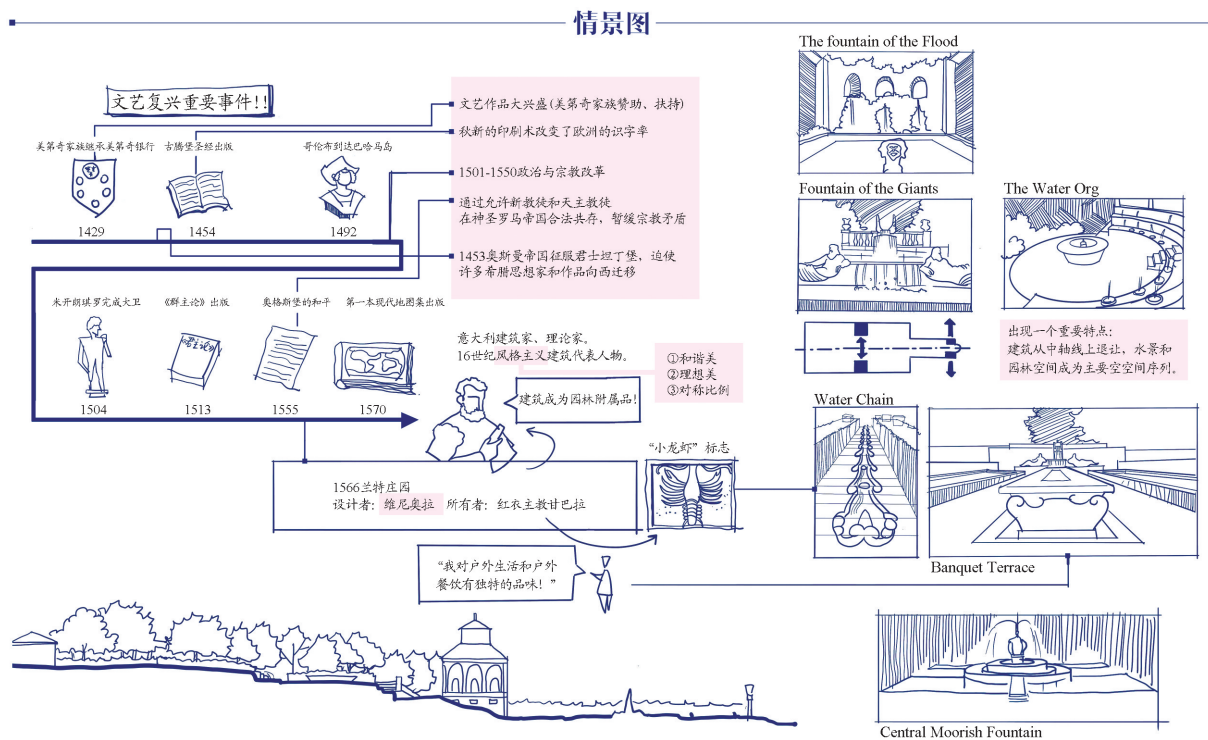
情景图

文艺复兴重要事件!!

美第奇家族继承美第奇银行
古腾堡圣经出版
哥伦布到达巴哈马岛

1429
1454
1492

文艺作品大兴盛(美第奇家族赞助、扶持)
秋新的印刷术改变了欧洲的识字率
1501-1550政治与宗教改革
通过允许新教徒和天主教徒在神圣罗马帝国合法共存，暂缓宗教矛盾
1453奥斯曼帝国征服君士坦丁堡，迫使许多希腊思想家和作品向西迁移

米开朗琪罗完成大卫
《君主论》出版
奥格斯堡的和平
第一本现代地图集出版

1504
1513
1555
1570

意大利建筑家、理论家。
16世纪风格主义建筑代表人物。

①和谐美
②理想美
③对称比例

建筑成为园林附属品!

1566兰特庄园
设计者：维尼奥拉 所有者：红衣主教甘巴拉

“小龙虾”标志

“我对户外生活和户外餐饮有独特的品味!”

The fountain of the Flood
Fountain of the Giants
The Water Org

出现一个重要特点：
建筑从中轴线上退让，水景和园林空间成为主要空空间序列。

Water Chain
Banquet Terrace
Central Moorish Fountain